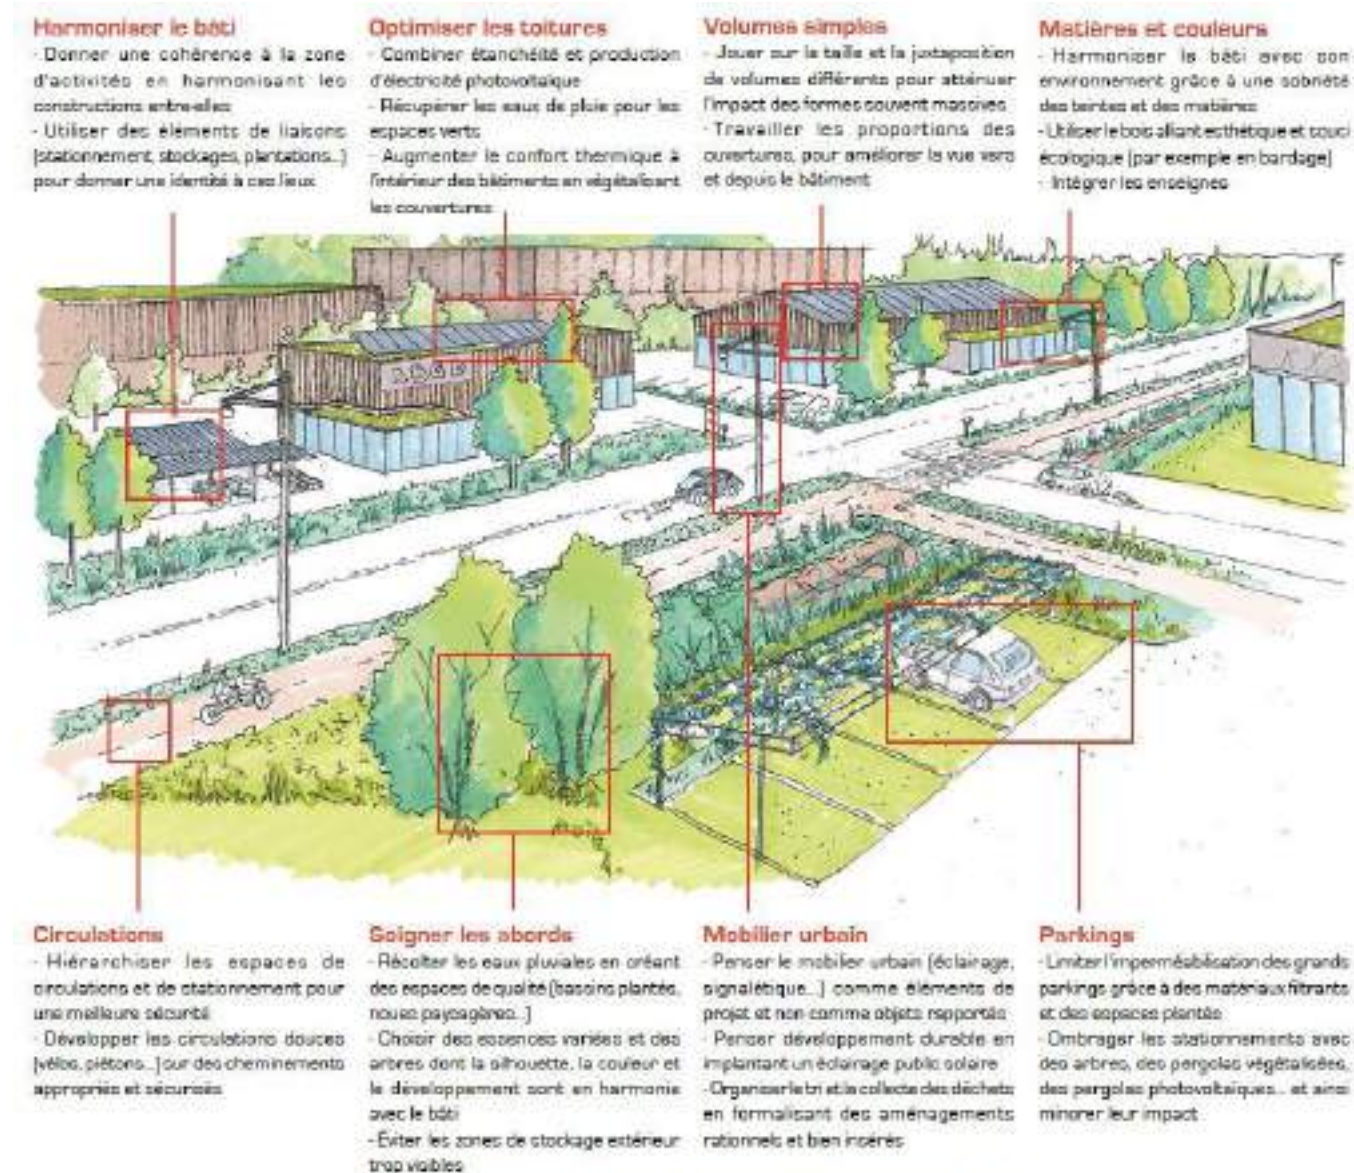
Harmoniser le bâti
- Donner une cohérence à la zone d'activités en harmonisant les constructions entre-elles
- Utiliser des éléments de liaisons (stationnement, stockages, plantations...) pour donner une identité à ces lieux

Optimiser les toitures
- Combiner étanchéité et production d'électricité photovoltaïque
- Récupérer les eaux de pluie pour les espaces verts
- Augmenter le confort thermique à l'intérieur des bâtiments en végétalisant les couvertures

Volumes simples
- Jouer sur la taille et la juxtaposition de volumes différents pour atténuer l'impact des formes souvent massives
- Travailler les proportions des ouvertures, pour améliorer la vue vers et depuis le bâtiment

Matières et couleurs
- Harmoniser le bâti avec son environnement grâce à une sobriété des teintes et des matières
- Utiliser le bois alliant esthétique et souci écologique (par exemple en bardage)
- Intégrer les enseignes

Circulations
- Hiérarchiser les espaces de circulations et de stationnement pour une meilleure sécurité
- Développer les circulations douces (vélos, piétons...) sur des cheminements appropriés et sécurisés

Soigner les abords
- Récolter les eaux pluviales en créant des espaces de qualité (bassins plantés, noues paysagères...)
- Choisir des essences variées et des arbres dont la silhouette, la couleur et le développement sont en harmonie avec le bâti
- Éviter les zones de stockage extérieur trop visibles

Mobilier urbain
- Penser le mobilier urbain (éclairage, signalétique...) comme éléments de projet et non comme objets rapportés
- Penser développement durable en implantant un éclairage public solaire
- Organiser le tri et la collecte des déchets en formalisant des aménagements rationnels et bien insérés

Parkings
- Limiter l'imperméabilisation des grands parkings grâce à des matériaux filtrants et des espaces plantés
- Ombrager les stationnements avec des arbres, des pergolas végétalisées, des pergolas photovoltaïques... et ainsi minorer leur impact